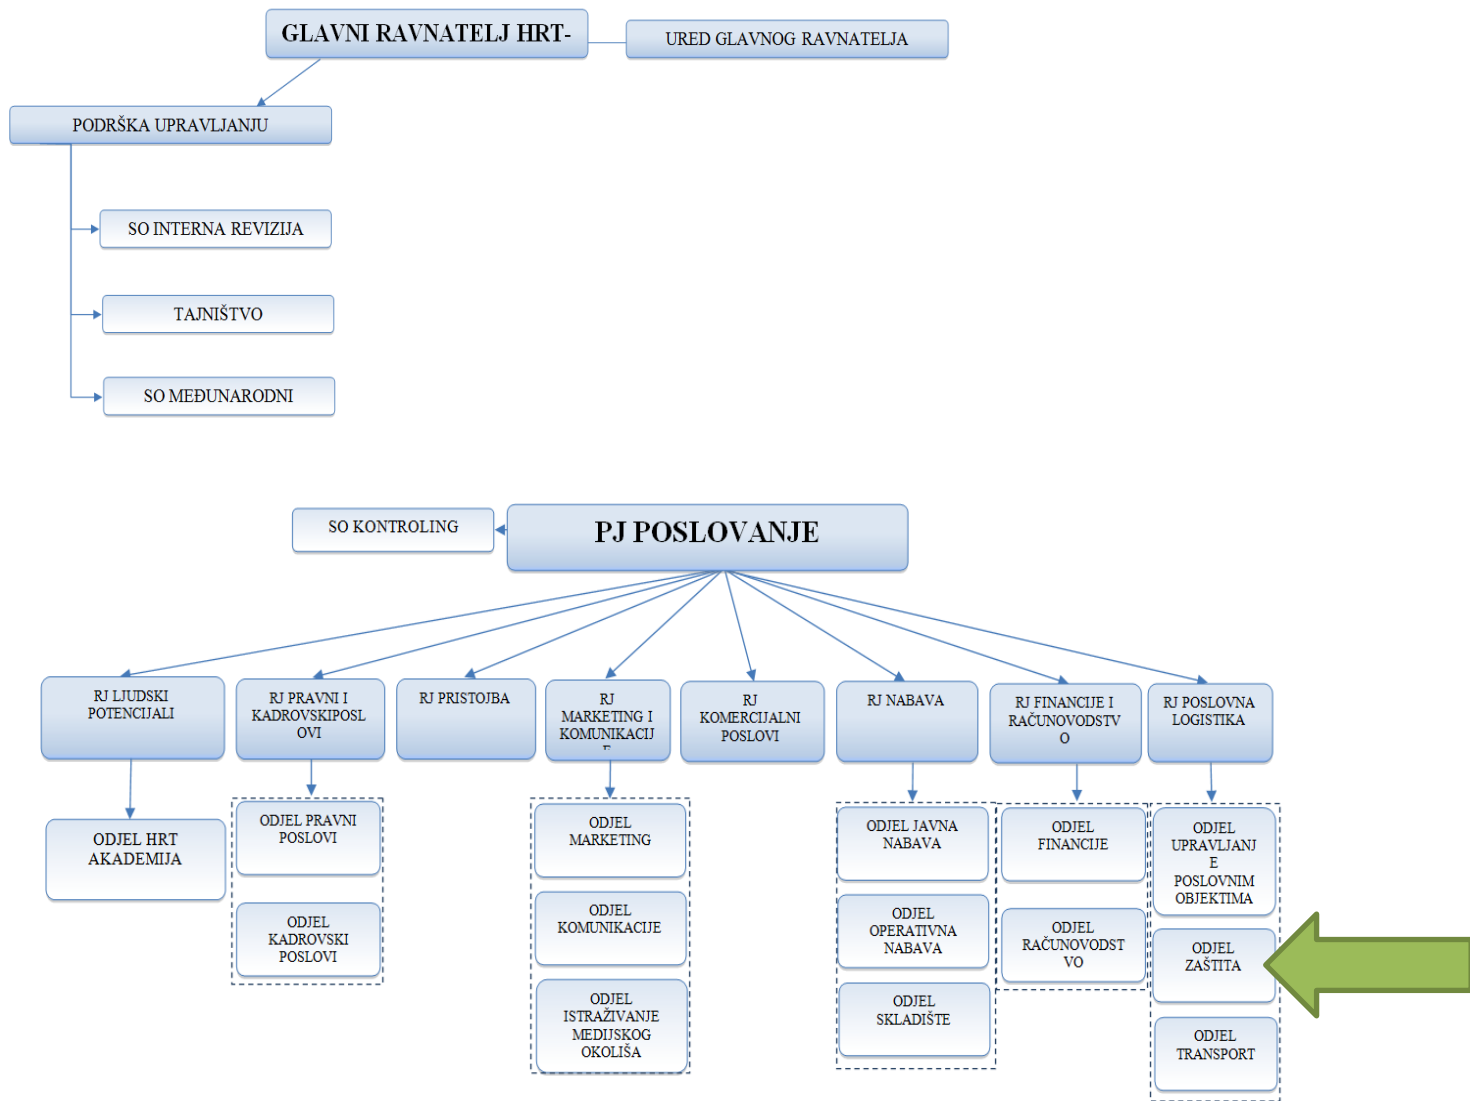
GLAVNI RAVNATELJ HRT-

URED GLAVNOG RAVNATELJA

PODRŠKA UPRAVLJANJU

SO INTERNA REVIZIJA

TAJNIŠTVO

SO MEĐUNARODNI

SO KONTROLING

PJ POSLOVANJE

RJ LJUDSKI POTENCIJALI

RJ PRAVNI I KADROVSKIPOSLOVI

RJ PRISTOJBA

RJ MARKETING I KOMUNIKACIJ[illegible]

RJ KOMERCIJALNI POSLOVI

RJ NABAVA

RJ FINANCIJE I RAČUNOVODSTVO

RJ POSLOVNA LOGISTIKA

ODJEL HRT AKADEMIJA

ODJEL PRAVNI POSLOVI

ODJEL KADROVSKI POSLOVI

ODJEL MARKETING

ODJEL KOMUNIKACIJE

ODJEL ISTRAŽIVANJE MEDIJSKOG OKOLIŠA

ODJEL JAVNA NABAVA

ODJEL OPERATIVNA NABAVA

ODJEL SKLADIŠTE

ODJEL FINANCIJE

ODJEL RAČUNOVODSTVO

ODJEL UPRAVLJANJE POSLOVNIM OBJEKTIMA

ODJEL ZAŠTITA

ODJEL TRANSPORT